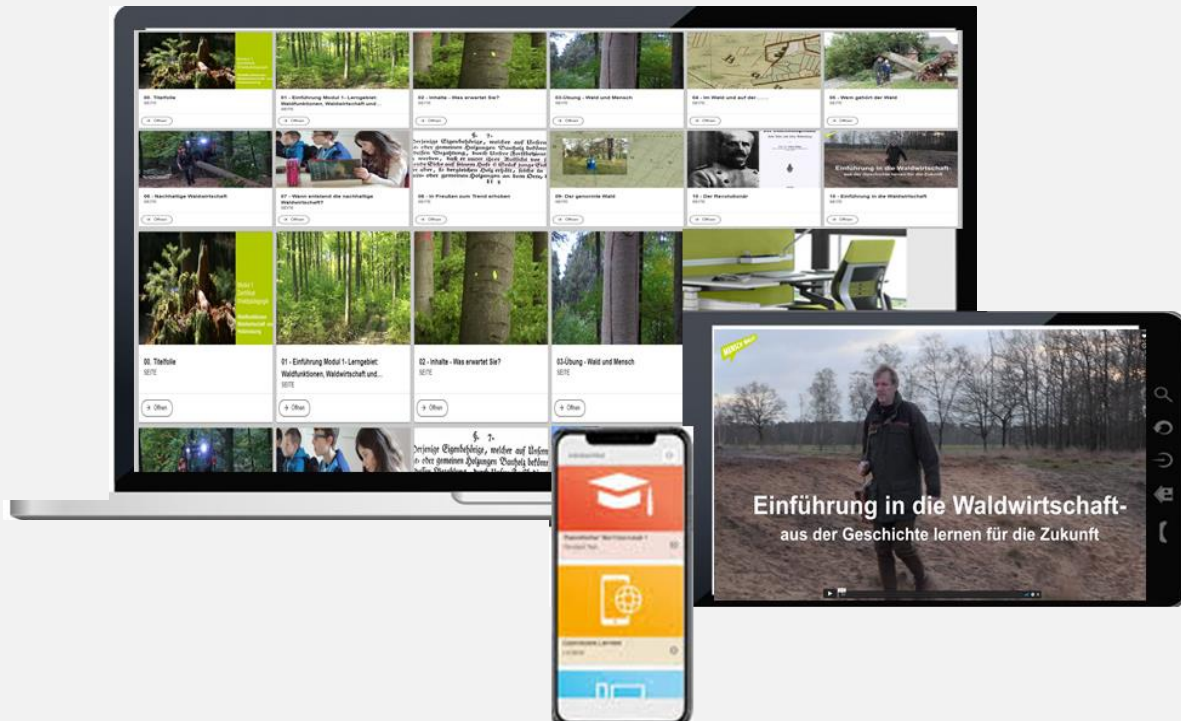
00. Titelfolie
SEITE
Öffnen

01 - Einführung Modul 1 - Lerngebiet: Waldfunktionen, Waldwirtschaft und...
SEITE
Öffnen

02 - Inhalte - Was erwartet Sie?
SEITE
Öffnen

03-Übung - Wald und Mensch
SEITE
Öffnen

04 - Im Wald und auf der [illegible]
SEITE
Öffnen

05 - Wem gehört der Wald
SEITE
Öffnen

06 - Nachhaltige Waldwirtschaft
SEITE
Öffnen

07 - Wann entstand die nachhaltige Waldwirtschaft?
SEITE
Öffnen

08 - In Preußen zum Trend erhoben
SEITE
Öffnen

09- Der genormte Wald
SEITE
Öffnen

10 - Der Revolutionär
SEITE
Öffnen

Einführung in die Waldwirtschaft
11 - Einführung in die Waldwirtschaft
SEITE
Öffnen

00. Titelfolie
SEITE
Öffnen

01 - Einführung Modul 1 - Lerngebiet: Waldfunktionen, Waldwirtschaft und...
SEITE
Öffnen

02 - Inhalte - Was erwartet Sie?
SEITE
Öffnen

03-Übung - Wald und Mensch
SEITE
Öffnen

Einführung in die Waldwirtschaft-
aus der Geschichte lernen für die Zukunft

Lernen